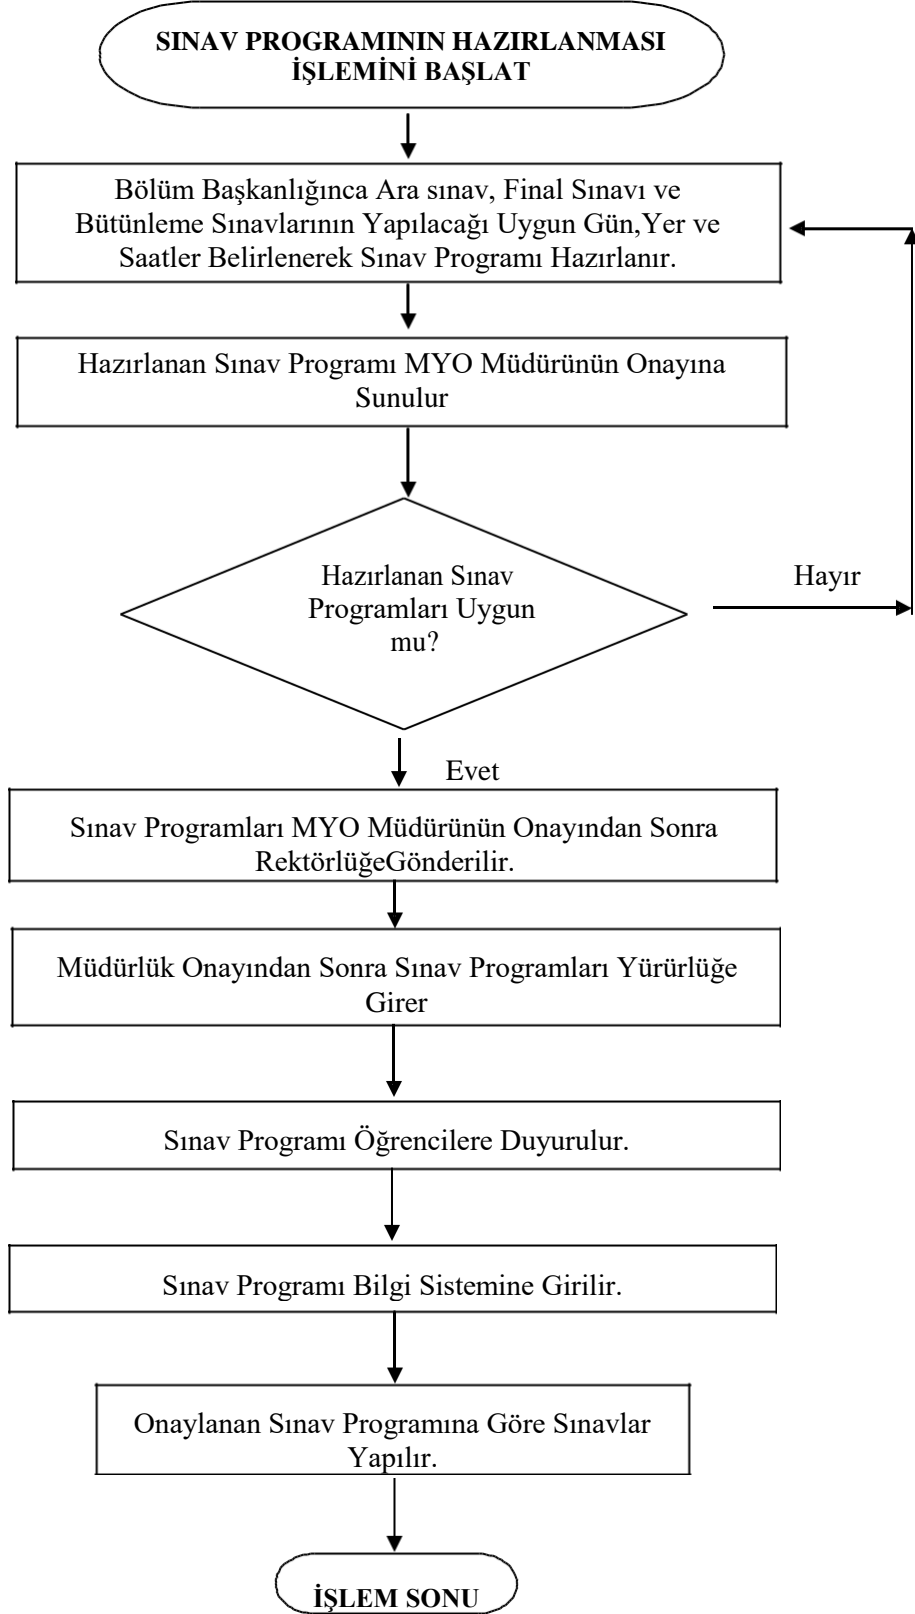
SINAV PROGRAMININ HAZIRLANMASI İŞLEMİNİ BAŞLAT

Bölüm Başkanlığınca Ara sınav, Final Sınavı ve Bütünleme Sınavlarının Yapılacağı Uygun Gün,Yer ve Saatler Belirlenerek Sınav Programı Hazırlanır.

Hazırlanan Sınav Programı MYO Müdürünün Onayına Sunulur

Hazırlanan Sınav Programları Uygun mu?

Hayır

Evet

Sınav Programları MYO Müdürünün Onayından Sonra RektörlüğeGönderilir.

Müdürlük Onayından Sonra Sınav Programları Yürürlüğe Girer

Sınav Programı Öğrencilere Duyurulur.

Sınav Programı Bilgi Sistemine Girilir.

Onaylanan Sınav Programına Göre Sınavlar Yapılır.

İŞLEM SONU